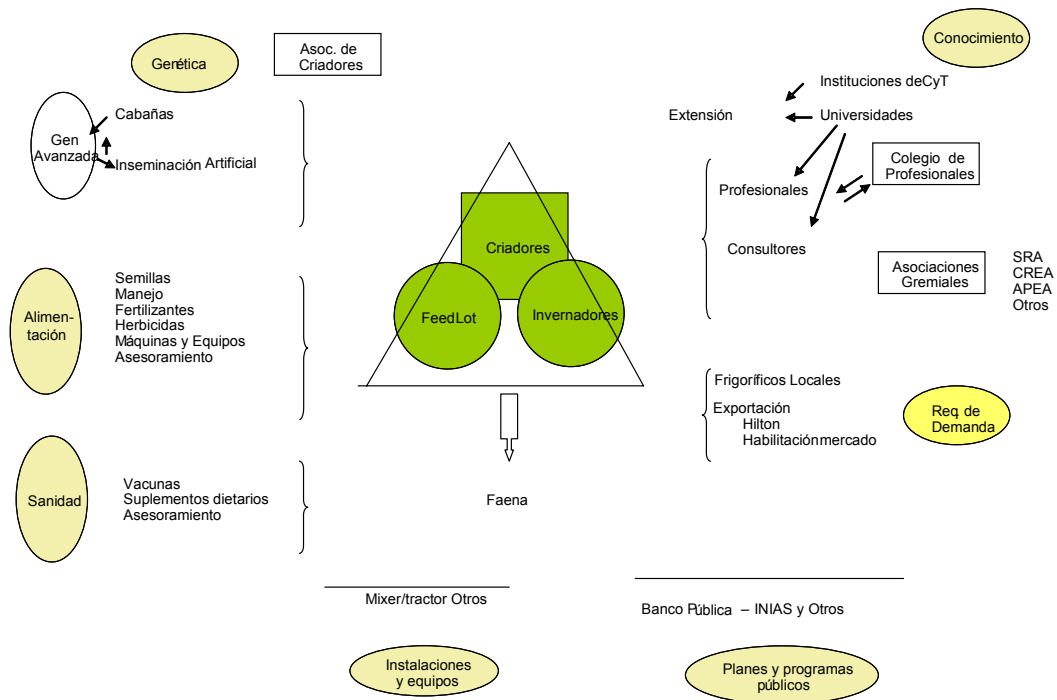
Genética

Asoc. de Criadores

Conocimiento

Instituciones deCyT

Extensión

Universidades

Gen Avanzada

Cabañas

Inseminación Artificial

Colegio de Profesionales

Profesionales

Criadores

Consultores

Asociaciones Gremiales

SRA
CREA
APEA
Otros

Alimentación

Semillas
Manejo
Fertilizantes
Herbicidas
Máquinas y Equipos
Asesoramiento

FeedLot

Invernadores

Frigoríficos Locales

Exportación
Hilton
Habilitaciónmercado

Req de Demanda

Sanidad

Vacunas
Suplementos dietarios
Asesoramiento

Faena

Mixer/tractor Otros

Banco Pública – INIAS y Otros

Instalaciones y equipos

Planes y programas públicos